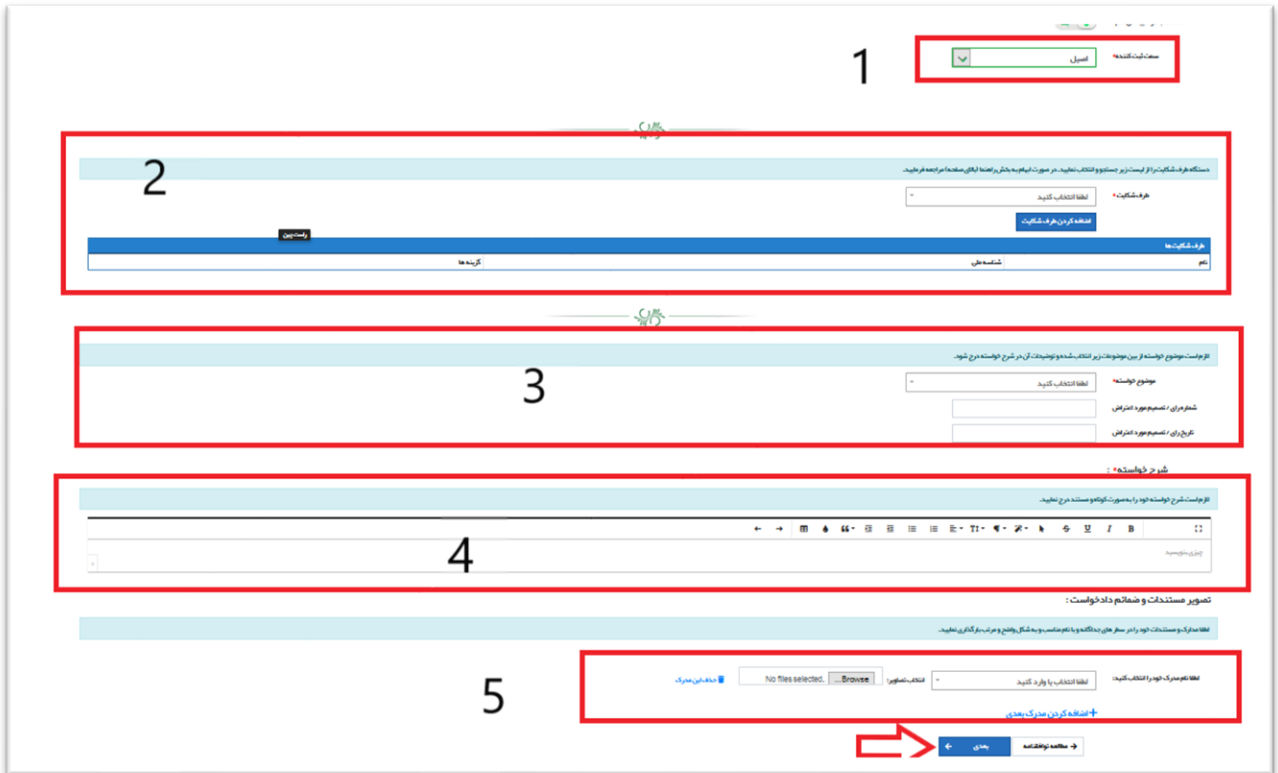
سمت ثبت کننده*
اصیل
1

2
دستگاه طرف شکایت را از لیست زیر جستجو و انتخاب نمایید. در صورت ابهام به بخش راهنما انتهای صفحه مراجعه فرمایید.
طرف شکایت*
لطفا انتخاب کنید
اضافه کردن طرف شکایت
راست چین

| طرف شکایت ها | | |
|---|---|---|
| نام | شناسه ملی | گزینه ها |

3
لازم است موضوع خواسته از بین موضوعات زیر انتخاب شده و توضیحات آن در شرح خواسته درج شود.
موضوع خواسته*
لطفا انتخاب کنید
شماره رای / تصمیم مورد اعتراض
تاریخ رای / تصمیم مورد اعتراض

شرح خواسته* :
لازم است شرح خواسته خود را به صورت کوتاه و مستند درج نمایید.
4
چیزی بنویسید

تصویر مستندات و ضمائم دادخواست :
لطفا مدارک و مستندات خود را در سطر های جداگانه و با نام متناسب و به شکل واضح و مرتب بارگذاری نمایید.
5
لطفا نام مدرک خود را انتخاب کنید:
لطفا انتخاب یا وارد کنید
انتخاب تصاویر:
Browse... No files selected.
حذف این مدرک
اضافه کردن مدرک بعدی+

بعدی
مطالعه توافقنامه